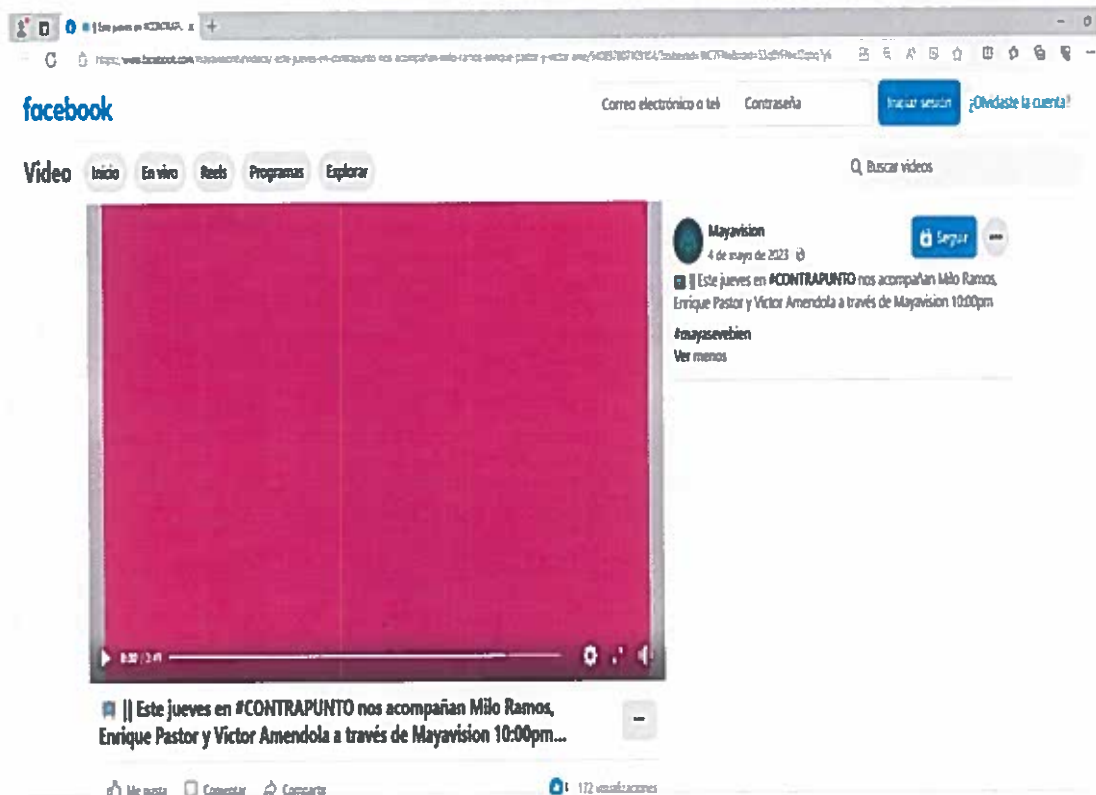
|| Este jueves en #CONTRAPUNTO x +

https://www.facebook.com/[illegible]/videos/este-jueves-en-contrapunto-nos-acompañan-milo-ramos-enrique-pastor-y-victor-ame/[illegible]

facebook

Correo electrónico o tel

Contraseña

Iniciar sesión

¿Olvidaste la cuenta?

Video

Inicio

En vivo

Reels

Programas

Explorar

Buscar videos

0:00 / 2:49

|| Este jueves en #CONTRAPUNTO nos acompañan Milo Ramos, Enrique Pastor y Victor Amendola a través de Mayavision 10:00pm...

Me gusta

Comentar

Compartir

1

172 visualizaciones

Mayavision

4 de mayo de 2023

Seguir

|| Este jueves en #CONTRAPUNTO nos acompañan Milo Ramos, Enrique Pastor y Victor Amendola a través de Mayavision 10:00pm

#mayasevebien

Ver menos